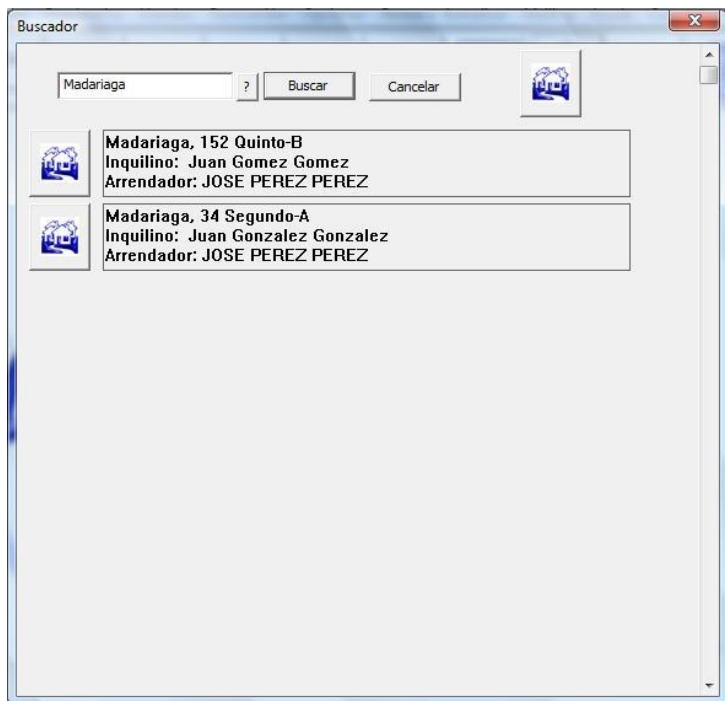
Buscador

Madariaga ? Buscar Cancelar

Madariaga, 152 Quinto-B
Inquilino: Juan Gomez Gomez
Arrendador: JOSE PEREZ PEREZ

Madariaga, 34 Segundo-A
Inquilino: Juan Gonzalez Gonzalez
Arrendador: JOSE PEREZ PEREZ